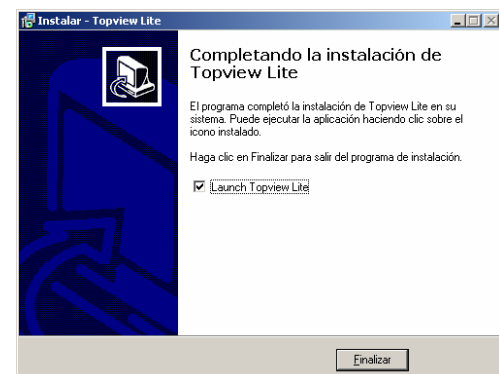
Instalar - Topview Lite

Completando la instalación de Topview Lite

El programa completó la instalación de Topview Lite en su sistema. Puede ejecutar la aplicación haciendo clic sobre el icono instalado.

Haga clic en Finalizar para salir del programa de instalación.

☑ Launch Topview Lite

Finalizar